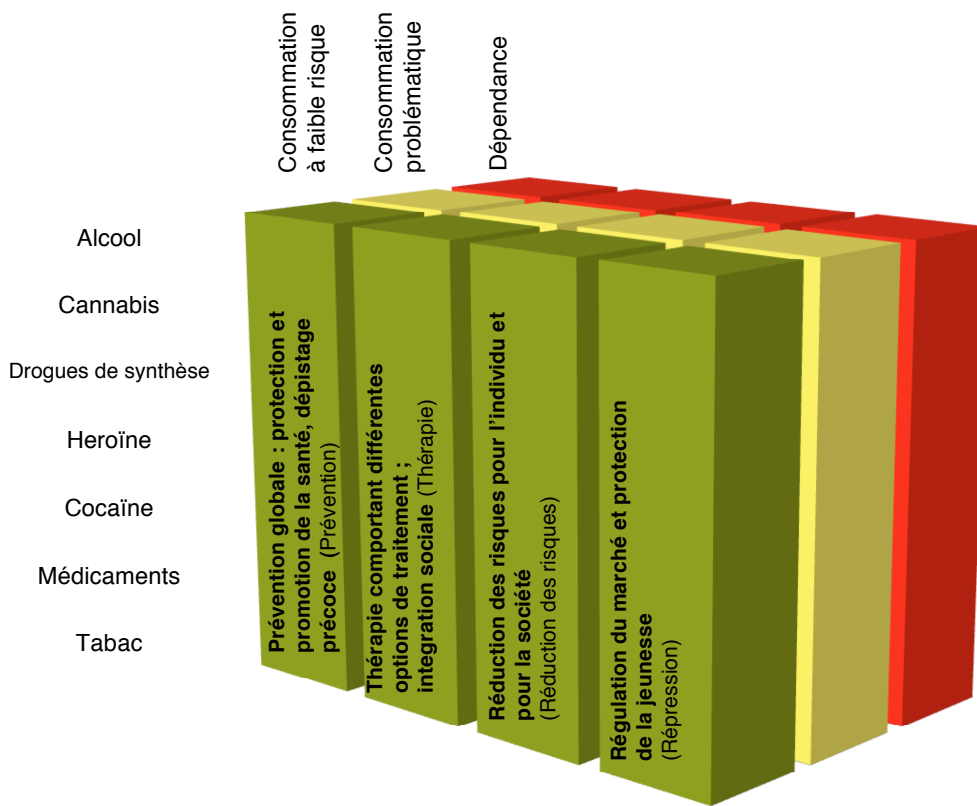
Consommation à faible risque

Consommation problématique

Dépendance

Alcool

Cannabis

Drogues de synthèse

Heroïne

Cocaïne

Médicaments

Tabac

Prévention globale : protection et promotion de la santé, dépistage précoce (Prévention)

Thérapie comportant différentes options de traitement ; integration sociale (Thérapie)

Réduction des risques pour l'individu et pour la société (Réduction des risques)

Régulation du marché et protection de la jeunesse (Répression)